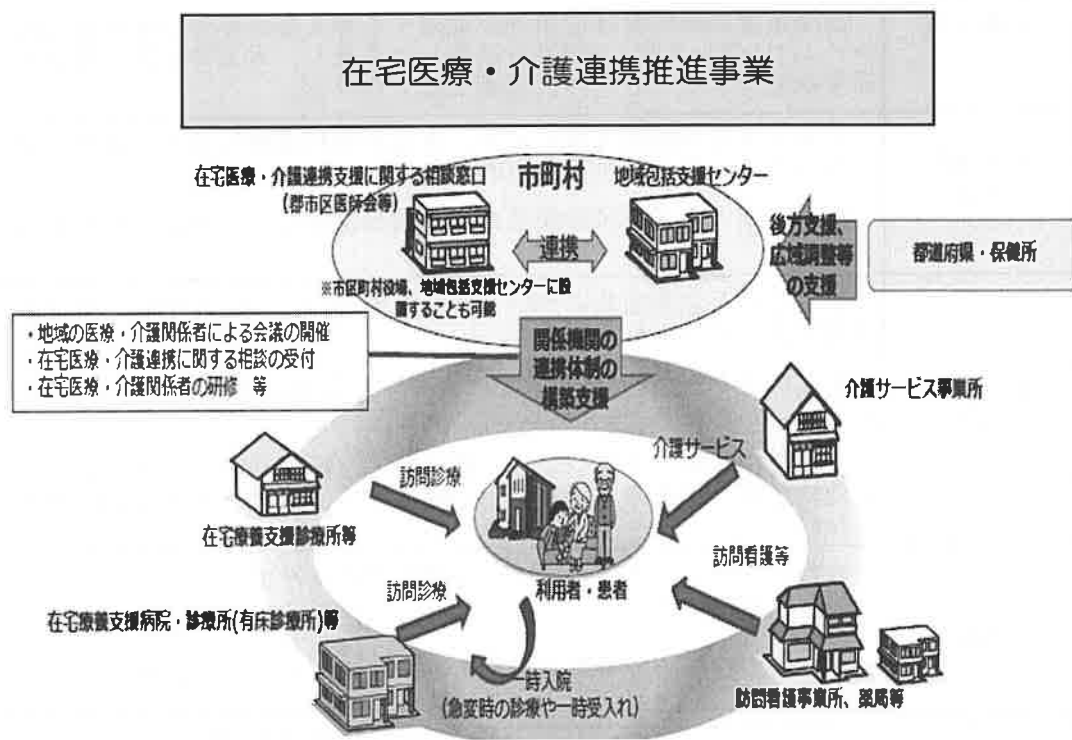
在宅医療・介護連携推進事業

在宅医療・介護連携支援に関する相談窓口
（郡市区医師会等）

市町村

地域包括支援センター

連携

※市区町村役場、地域包括支援センターに設置することも可能

後方支援、広域調整等の支援

都道府県・保健所

・地域の医療・介護関係者による会議の開催
・在宅医療・介護連携に関する相談の受付
・在宅医療・介護関係者の研修　等

関係機関の連携体制の構築支援

介護サービス事業所

介護サービス

訪問診療

在宅療養支援診療所等

利用者・患者

訪問看護等

訪問診療

在宅療養支援病院・診療所(有床診療所)等

一時入院
（急変時の診療や一時受入れ）

訪問看護事業所、薬局等